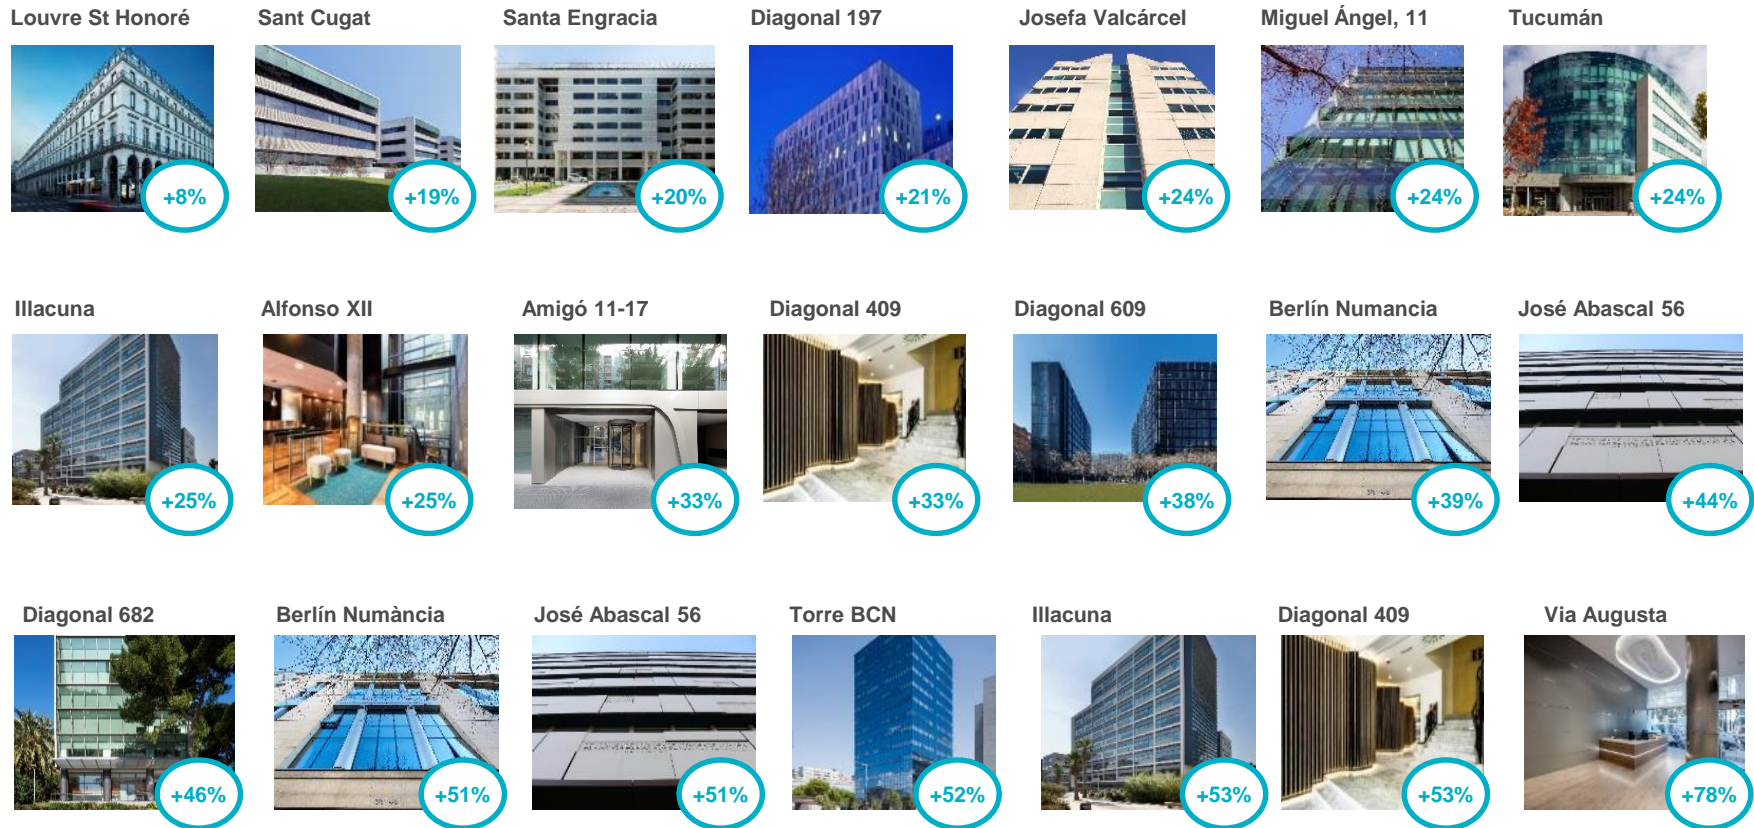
Louvre St Honoré
+8%

Sant Cugat
+19%

Santa Engracia
+20%

Diagonal 197
+21%

Josefa Valcárcel
+24%

Miguel Ángel, 11
+24%

Tucumán
+24%

Illacuna
+25%

Alfonso XII
+25%

Amigó 11-17
+33%

Diagonal 409
+33%

Diagonal 609
+38%

Berlín Numancia
+39%

José Abascal 56
+44%

Diagonal 682
+46%

Berlín Numància
+51%

José Abascal 56
+51%

Torre BCN
+52%

Illacuna
+53%

Diagonal 409
+53%

Via Augusta
+78%